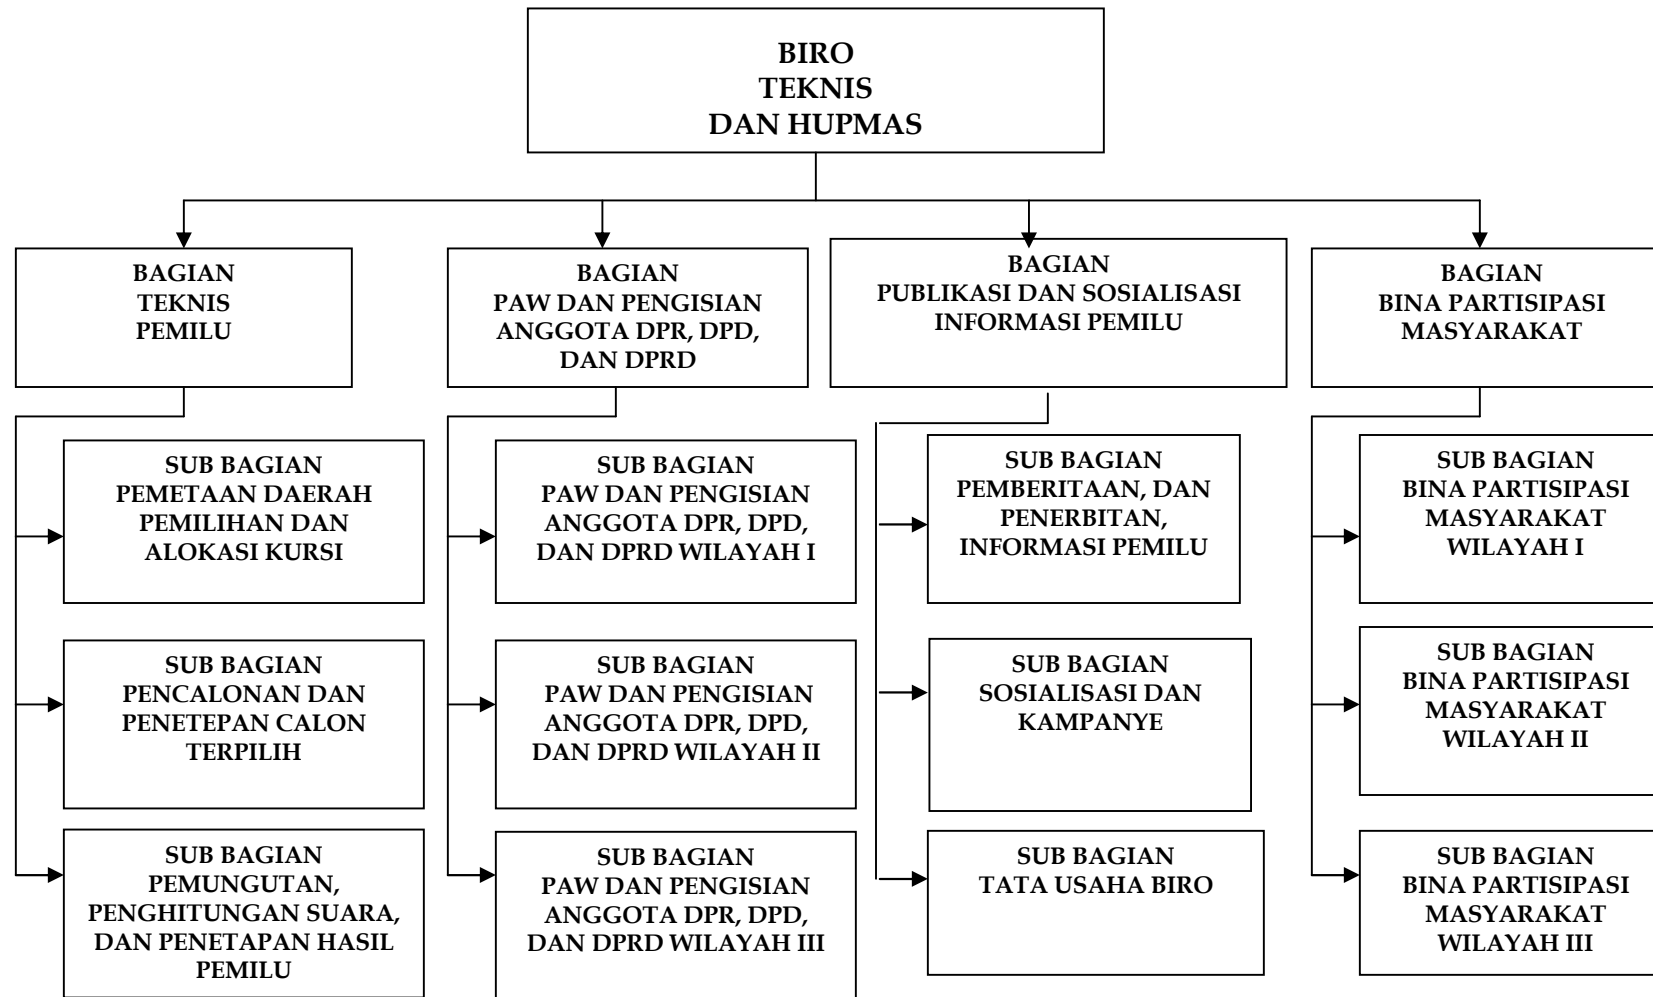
BIRO
TEKNIS
DAN HUPMAS

BAGIAN
TEKNIS
PEMILU

SUB BAGIAN
PEMETAAN DAERAH PEMILIHAN DAN ALOKASI KURSI

SUB BAGIAN
PENCALONAN DAN PENETEPAN CALON TERPILIH

SUB BAGIAN
PEMUNGUTAN, PENGHITUNGAN SUARA, DAN PENETAPAN HASIL PEMILU

BAGIAN
PAW DAN PENGISIAN ANGGOTA DPR, DPD, DAN DPRD

SUB BAGIAN
PAW DAN PENGISIAN ANGGOTA DPR, DPD, DAN DPRD WILAYAH I

SUB BAGIAN
PAW DAN PENGISIAN ANGGOTA DPR, DPD, DAN DPRD WILAYAH II

SUB BAGIAN
PAW DAN PENGISIAN ANGGOTA DPR, DPD, DAN DPRD WILAYAH III

BAGIAN
PUBLIKASI DAN SOSIALISASI INFORMASI PEMILU

SUB BAGIAN
PEMBERITAAN, DAN PENERBITAN, INFORMASI PEMILU

SUB BAGIAN
SOSIALISASI DAN KAMPANYE

SUB BAGIAN
TATA USAHA BIRO

BAGIAN
BINA PARTISIPASI MASYARAKAT

SUB BAGIAN
BINA PARTISIPASI MASYARAKAT WILAYAH I

SUB BAGIAN
BINA PARTISIPASI MASYARAKAT WILAYAH II

SUB BAGIAN
BINA PARTISIPASI MASYARAKAT WILAYAH III